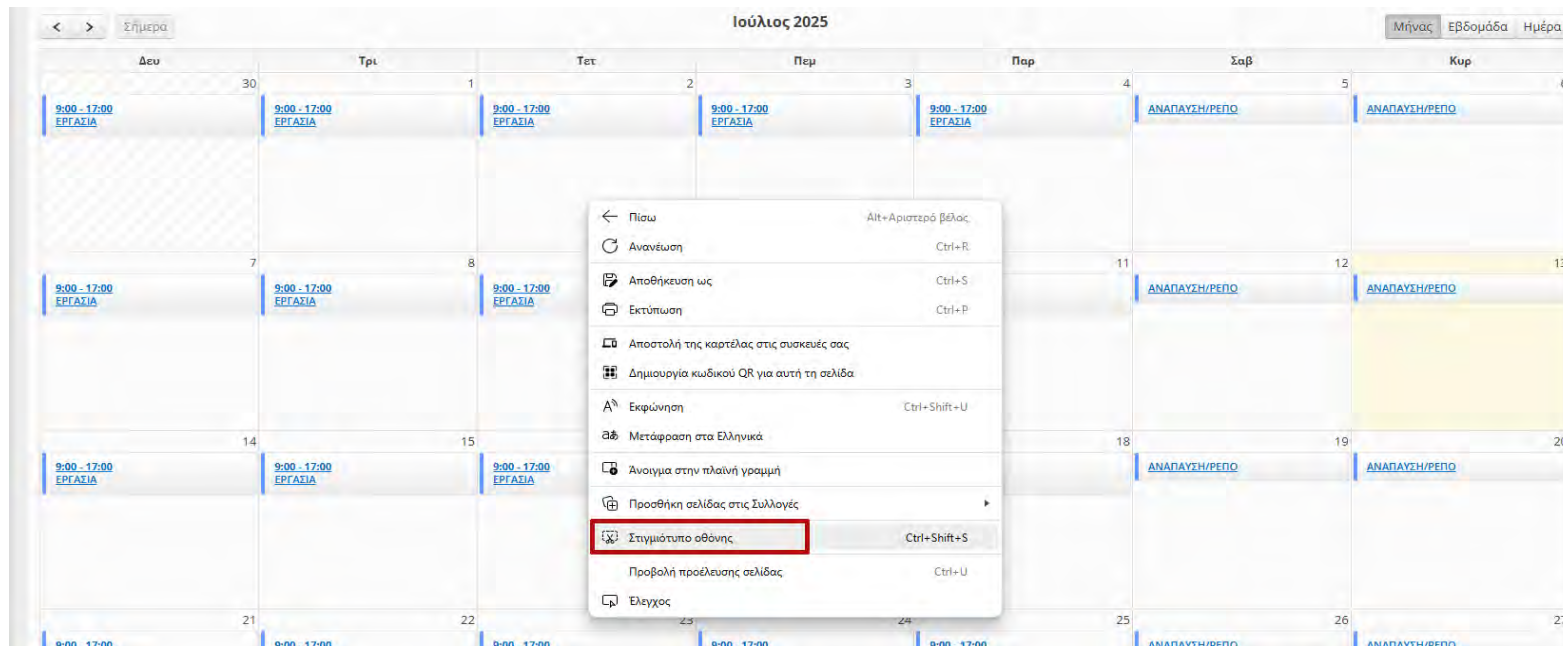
< > Σήμερα

Ιούλιος 2025

Μήνας Εβδομάδα Ημέρα

| Δευ | Τρι | Τετ | Πεμ | Παρ | Σαβ | Κυρ |
|---|---|---|---|---|---|---|
| 30 9:00 - 17:00 ΕΡΓΑΣΙΑ | 1 9:00 - 17:00 ΕΡΓΑΣΙΑ | 2 9:00 - 17:00 ΕΡΓΑΣΙΑ | 3 9:00 - 17:00 ΕΡΓΑΣΙΑ | 4 9:00 - 17:00 ΕΡΓΑΣΙΑ | 5 ΑΝΑΠΑΥΣΗ/ΡΕΠΟ | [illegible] ΑΝΑΠΑΥΣΗ/ΡΕΠΟ |
| 7 9:00 - 17:00 ΕΡΓΑΣΙΑ | 8 9:00 - 17:00 ΕΡΓΑΣΙΑ | 9:00 - 17:00 ΕΡΓΑΣΙΑ | | 11 | 12 ΑΝΑΠΑΥΣΗ/ΡΕΠΟ | 13 ΑΝΑΠΑΥΣΗ/ΡΕΠΟ |
| 14 9:00 - 17:00 ΕΡΓΑΣΙΑ | 15 9:00 - 17:00 ΕΡΓΑΣΙΑ | 9:00 - 17:00 ΕΡΓΑΣΙΑ | | 18 | 19 ΑΝΑΠΑΥΣΗ/ΡΕΠΟ | 20 ΑΝΑΠΑΥΣΗ/ΡΕΠΟ |
| 21 9:00 - 17:00 | 22 9:00 - 17:00 | 23 9:00 - 17:00 | 24 9:00 - 17:00 | 25 9:00 - 17:00 | 26 ΑΝΑΠΑΥΣΗ/ΡΕΠΟ | 27 ΑΝΑΠΑΥΣΗ/ΡΕΠΟ |

Πίσω Alt+Αριστερό βέλος
Ανανέωση Ctrl+R
Αποθήκευση ως Ctrl+S
Εκτύπωση Ctrl+P
Αποστολή της καρτέλας στις συσκευές σας
Δημιουργία κωδικού QR για αυτή τη σελίδα
Εκφώνηση Ctrl+Shift+U
Μετάφραση στα Ελληνικά
Άνοιγμα στην πλαϊνή γραμμή
Προσθήκη σελίδας στις Συλλογές
Στιγμιότυπο οθόνης Ctrl+Shift+S
Προβολή προέλευσης σελίδας Ctrl+U
Έλεγχος